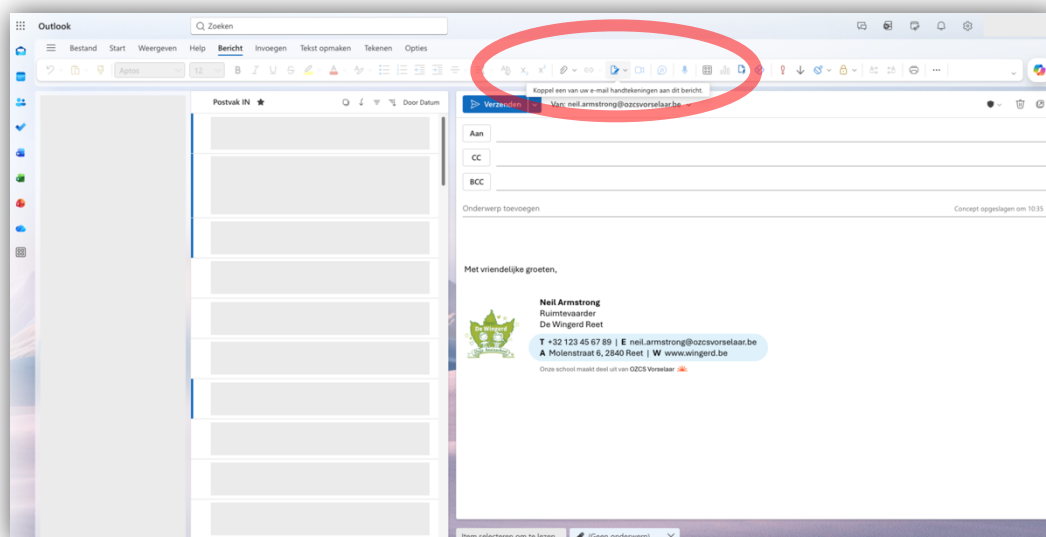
Outlook

Zoeken

Bestand Start Weergeven Help Bericht Invoegen Tekst opmaken Tekenen Opties

Aptos 12

Koppel een van uw e-mail handtekeningen aan dit bericht.

Postvak IN Door Datum

Verzenden Van: neil.armstrong@ozcsvorselaar.be

Aan

CC

BCC

Onderwerp toevoegen

Concept opgeslagen om 10:35

Met vriendelijke groeten,

De Wingerd

Neil Armstrong
Ruimtevaarder
De Wingerd Reet

T +32 123 45 67 89 | E neil.armstrong@ozcsvorselaar.be
A Molenstraat 6, 2840 Reet | W www.wingerd.be

Onze school maakt deel uit van OZCS Vorselaar

Item selecteren om te lezen (Geen onderwerp)